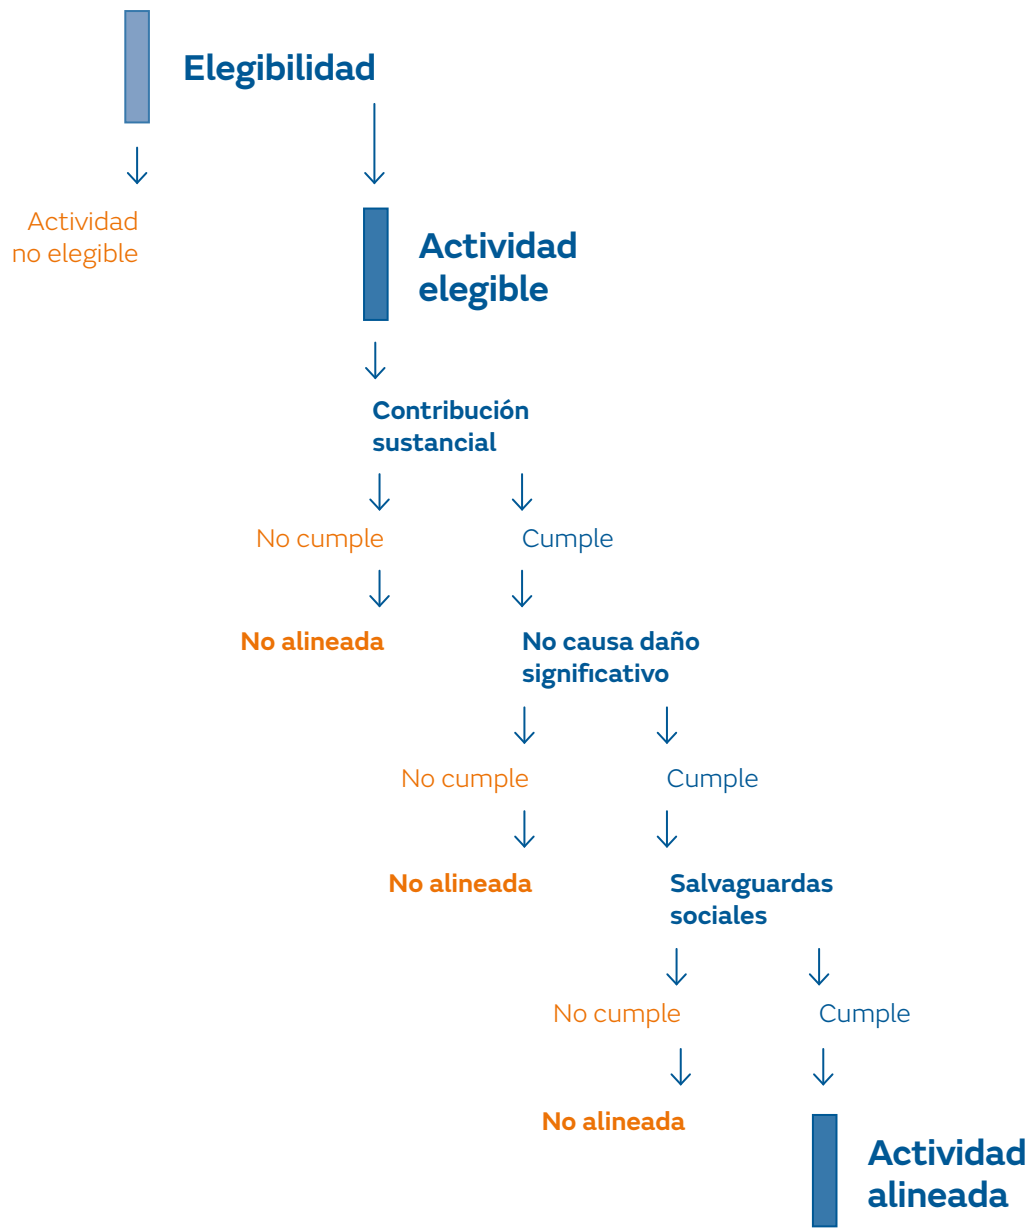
Elegibilidad

Actividad no elegible

Actividad elegible

Contribución sustancial

No cumple

Cumple

No alineada

No causa daño significativo

No cumple

Cumple

No alineada

Salvaguardas sociales

No cumple

Cumple

No alineada

Actividad alineada